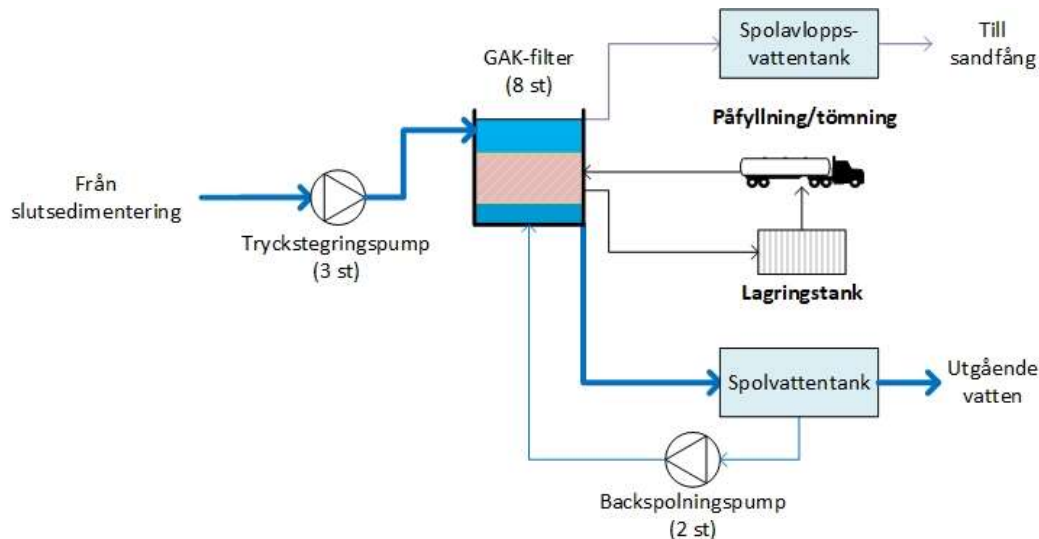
Spolavlopps-vattentank

Till sandfång

GAK-filter (8 st)

Påfyllning/tömning

Från slutsedimentering

Tryckstegringspump (3 st)

Lagringstank

Spolvattentank

Utgående vatten

Backspolningspump (2 st)